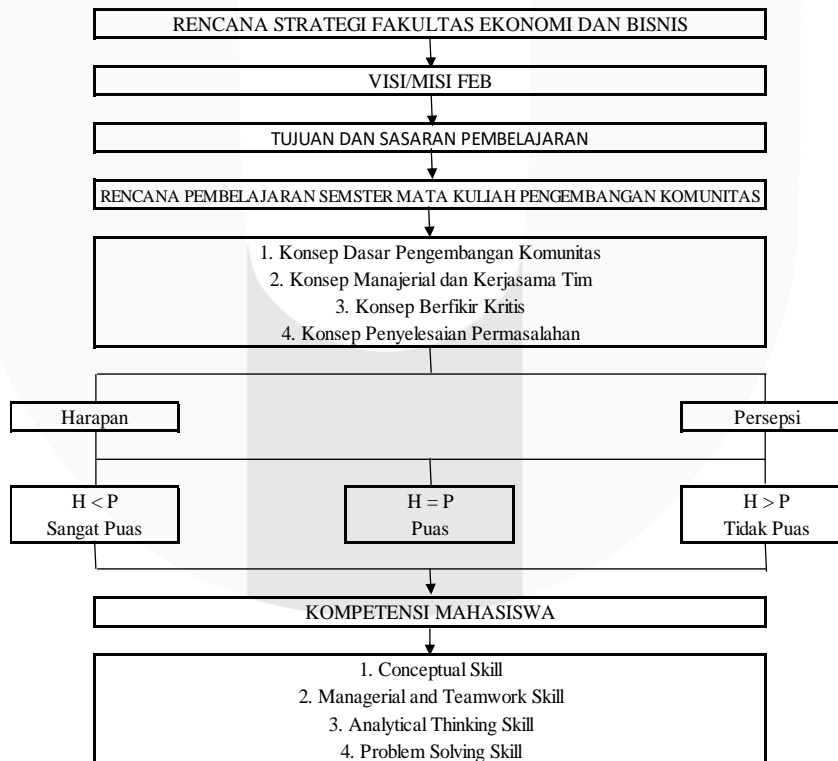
RENCANA STRATEGI FAKULTAS EKONOMI DAN BISNIS

VISI/MISI FEB

TUJUAN DAN SASARAN PEMBELAJARAN

RENCANA PEMBELAJARAN SEMSTER MATA KULIAH PENGEMBANGAN KOMUNITAS

1. Konsep Dasar Pengembangan Komunitas
2. Konsep Manajerial dan Kerjasama Tim
3. Konsep Berfikir Kritis
4. Konsep Penyelesaian Permasalahan

Harapan

Persepsi

H < P
Sangat Puas

H = P
Puas

H > P
Tidak Puas

KOMPETENSI MAHASISWA

1. Conceptual Skill
2. Managerial and Teamwork Skill
3. Analytical Thinking Skill
4. Problem Solving Skill